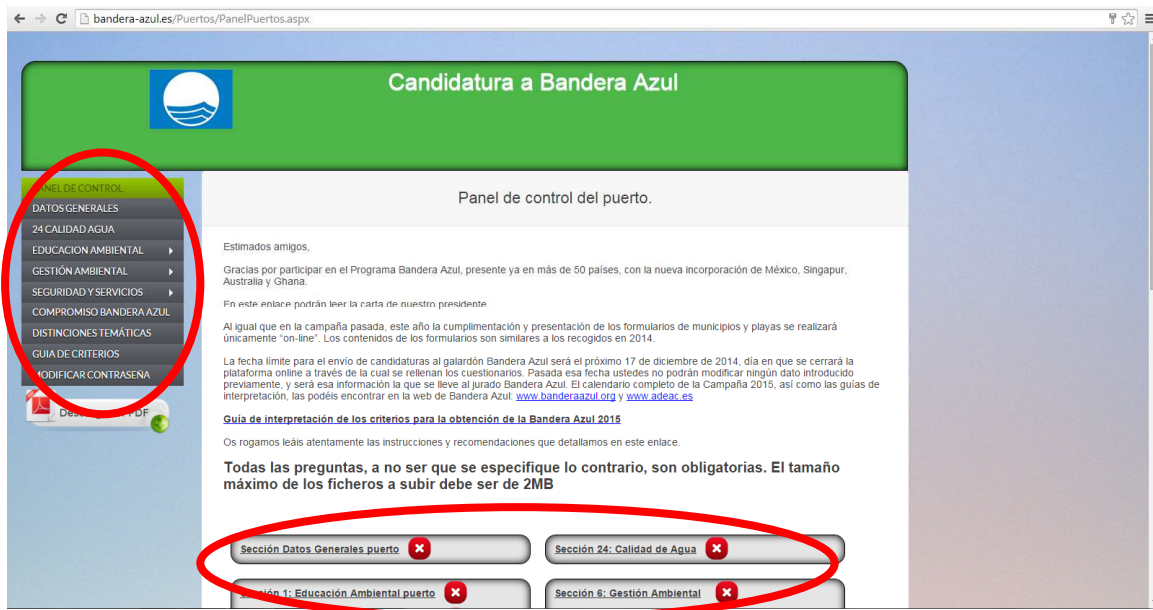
bandera-azul.es/Puertos/PanelPuertos.aspx

Candidatura a Bandera Azul

PANEL DE CONTROL
DATOS GENERALES
24 CALIDAD AGUA
EDUCACION AMBIENTAL
GESTIÓN AMBIENTAL
SEGURIDAD Y SERVICIOS
COMPROMISO BANDERA AZUL
DISTINCIONES TEMÁTICAS
GUIA DE CRITERIOS
MODIFICAR CONTRASEÑA

Des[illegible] PDF

Panel de control del puerto.

Estimados amigos,

Gracias por participar en el Programa Bandera Azul, presente ya en más de 50 países, con la nueva incorporación de México, Singapur, Australia y Ghana.

En este enlace podrán leer la carta de nuestro presidente

Al igual que en la campaña pasada, este año la cumplimentación y presentación de los formularios de municipios y playas se realizará únicamente "on-line". Los contenidos de los formularios son similares a los recogidos en 2014.

La fecha límite para el envío de candidaturas al galardón Bandera Azul será el próximo 17 de diciembre de 2014, día en que se cerrará la plataforma online a través de la cual se rellenan los cuestionarios. Pasada esa fecha ustedes no podrán modificar ningún dato introducido previamente, y será esa información la que se lleve al jurado Bandera Azul. El calendario completo de la Campaña 2015, así como las guías de interpretación, las podéis encontrar en la web de Bandera Azul: www.banderaazul.org y www.adeac.es

Guía de interpretación de los criterios para la obtención de la Bandera Azul 2015

Os rogamos leáis atentamente las instrucciones y recomendaciones que detallamos en este enlace.

Todas las preguntas, a no ser que se especifique lo contrario, son obligatorias. El tamaño máximo de los ficheros a subir debe ser de 2MB

Sección Datos Generales puerto
Sección 24: Calidad de Agua
Sección 1: Educación Ambiental puerto
Sección 6: Gestión Ambiental